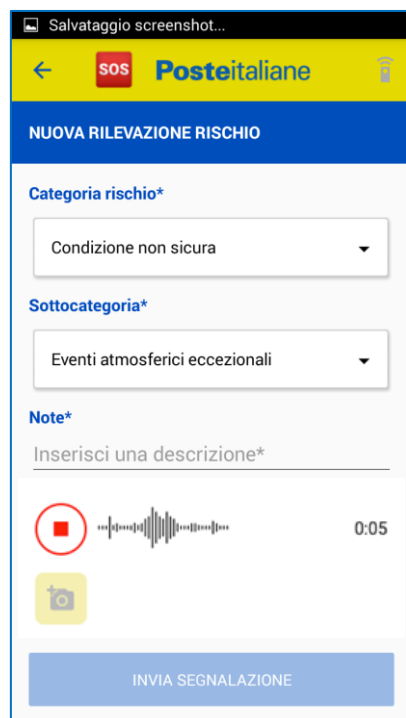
Salvataggio screenshot...

SOS Posteitaliane

NUOVA RILEVAZIONE RISCHIO

Categoria rischio*

Condizione non sicura

Sottocategoria*

Eventi atmosferici eccezionali

Note*

Inserisci una descrizione*

0:05

INVIA SEGNALAZIONE